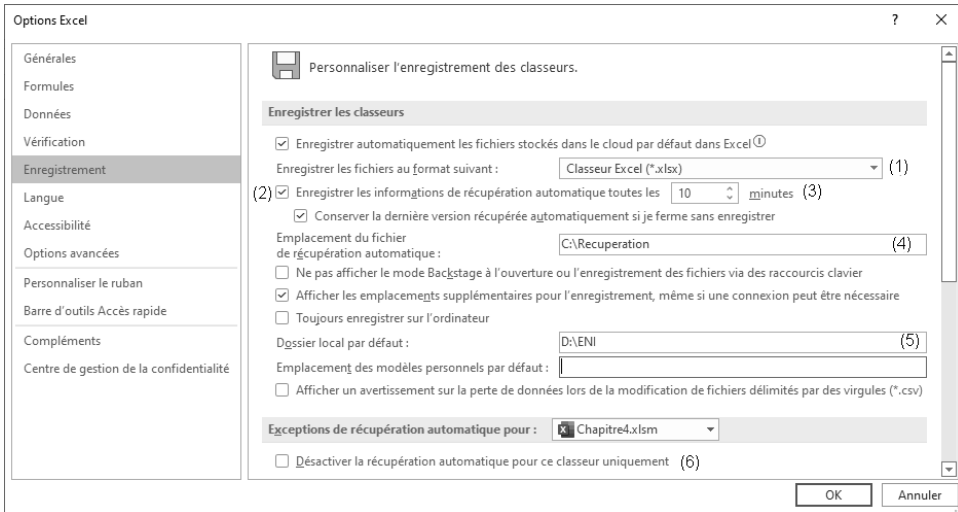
Options Excel

?

Générales
Formules
Données
Vérification
Enregistrement
Langue
Accessibilité
Options avancées
Personnaliser le ruban
Barre d'outils Accès rapide
Compléments
Centre de gestion de la confidentialité

Personnaliser l'enregistrement des classeurs.

Enregistrer les classeurs

Enregistrer automatiquement les fichiers stockés dans le cloud par défaut dans Excel

Enregistrer les fichiers au format suivant : Classeur Excel (*.xlsx) (1)

(2) Enregistrer les informations de récupération automatique toutes les 10 minutes (3)

Conserver la dernière version récupérée automatiquement si je ferme sans enregistrer

Emplacement du fichier de récupération automatique : C:\Recuperation (4)

Ne pas afficher le mode Backstage à l'ouverture ou l'enregistrement des fichiers via des raccourcis clavier

Afficher les emplacements supplémentaires pour l'enregistrement, même si une connexion peut être nécessaire

Toujours enregistrer sur l'ordinateur

Dossier local par défaut : D:\ENI (5)

Emplacement des modèles personnels par défaut :

Afficher un avertissement sur la perte de données lors de la modification de fichiers délimités par des virgules (*.csv)

Exceptions de récupération automatique pour : Chapitre4.xlsm

Désactiver la récupération automatique pour ce classeur uniquement (6)

OK Annuler